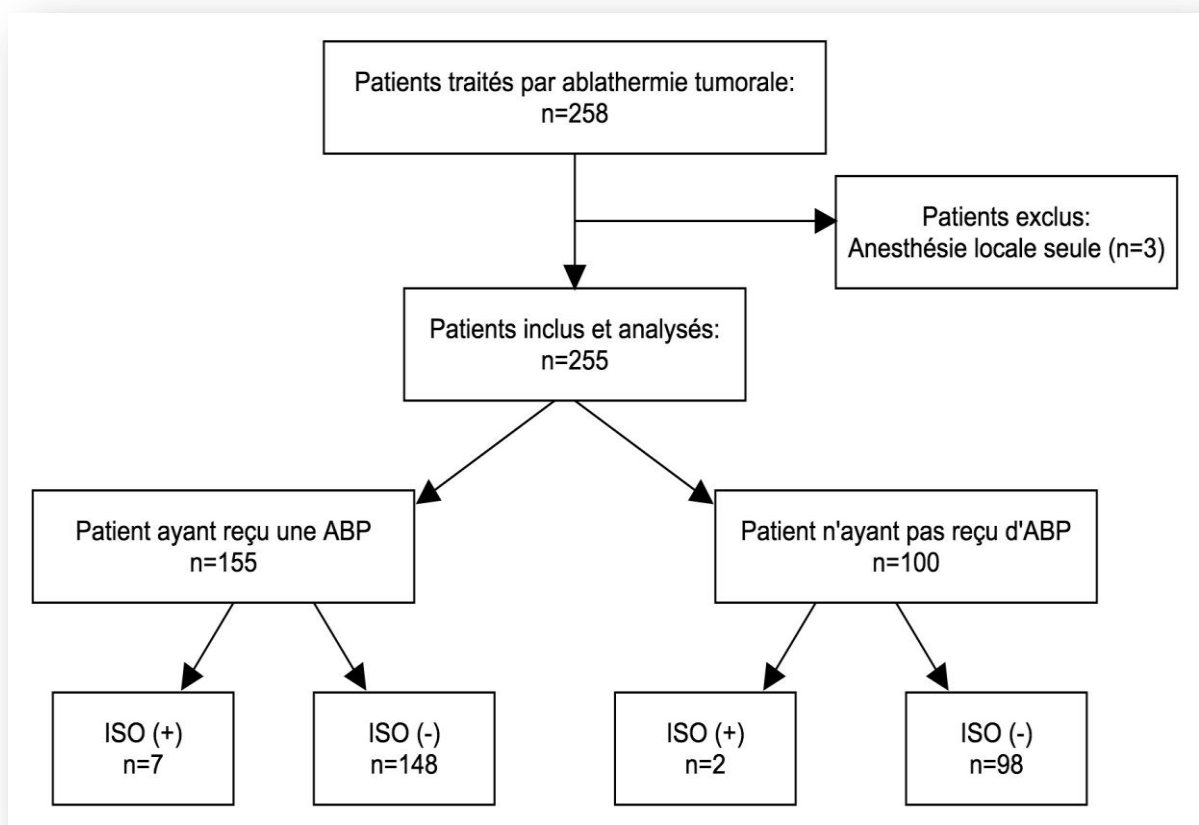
Patients traités par ablathermie tumorale:
n=258

Patients exclus:
Anesthésie locale seule (n=3)

Patients inclus et analysés:
n=255

Patient ayant reçu une ABP
n=155

Patient n'ayant pas reçu d'ABP
n=100

ISO (+)
n=7

ISO (-)
n=148

ISO (+)
n=2

ISO (-)
n=98